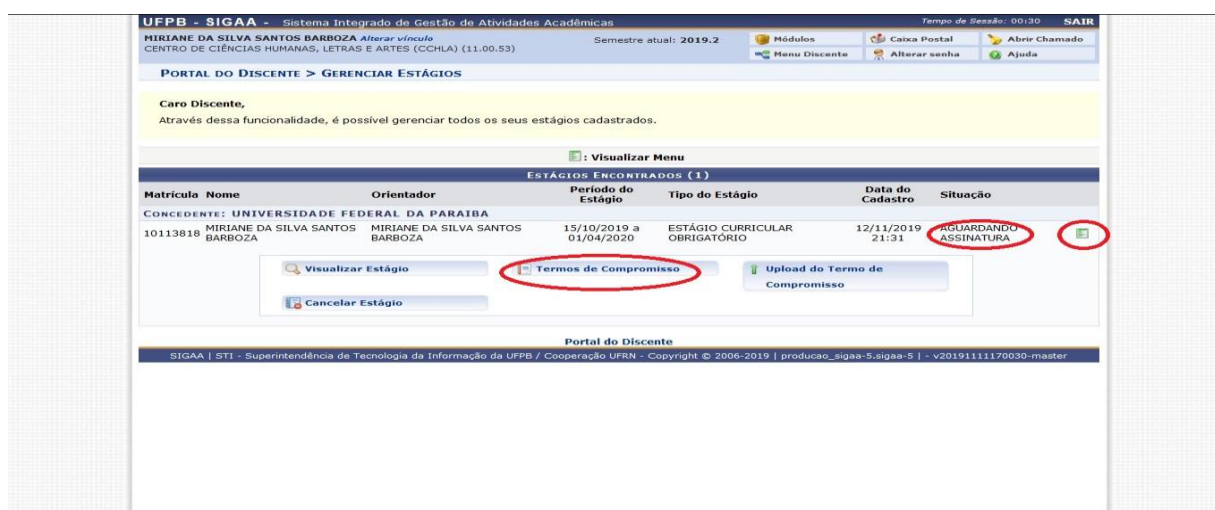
UFPB - SIGAA - Sistema Integrado de Gestão de Atividades Acadêmicas

Tempo de Sessão: 00:30 SAIR

MIRIANE DA SILVA SANTOS BARBOZA Alterar vínculo
CENTRO DE CIÊNCIAS HUMANAS, LETRAS E ARTES (CCHLA) (11.00.53)

Semestre atual: 2019.2

Módulos
Caixa Postal
Abrir Chamado
Menu Discente
Alterar senha
Ajuda

PORTAL DO DISCENTE > GERENCIAR ESTÁGIOS

Caro Discente,

Através dessa funcionalidade, é possível gerenciar todos os seus estágios cadastrados.

: Visualizar Menu

ESTÁGIOS ENCONTRADOS (1)

| Matrícula | Nome | Orientador | Período do Estágio | Tipo do Estágio | Data do Cadastro | Situação |
|---|---|---|---|---|---|---|
| CONCEDENTE: UNIVERSIDADE FEDERAL DA PARAIBA | | | | | | |
| 10113818 | MIRIANE DA SILVA SANTOS BARBOZA | MIRIANE DA SILVA SANTOS BARBOZA | 15/10/2019 a 01/04/2020 | ESTÁGIO CURRICULAR OBRIGATÓRIO | 12/11/2019 21:31 | AGUARDANDO ASSINATURA |

Visualizar Estágio
Termos de Compromisso
Upload do Termo de Compromisso
Cancelar Estágio

Portal do Discente

SIGAA | STI - Superintendência de Tecnologia da Informação da UFPB / Cooperação UFRN - Copyright © 2006-2019 | producao_sigaa-5.sigaa-5 | - v20191111170030-master